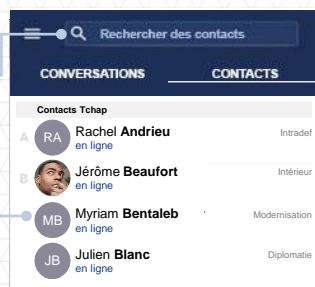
Rechercher des contacts

CONVERSATIONS

CONTACTS

Contacts Tchap

A

RA

Rachel **Andrieu**

en ligne

Intradef

B

Jérôme **Beaufort**

en ligne

Intérieur

MB

Myriam **Bentaleb**

en ligne

Modernisation

JB

Julien **Blanc**

en ligne

Diplomatie